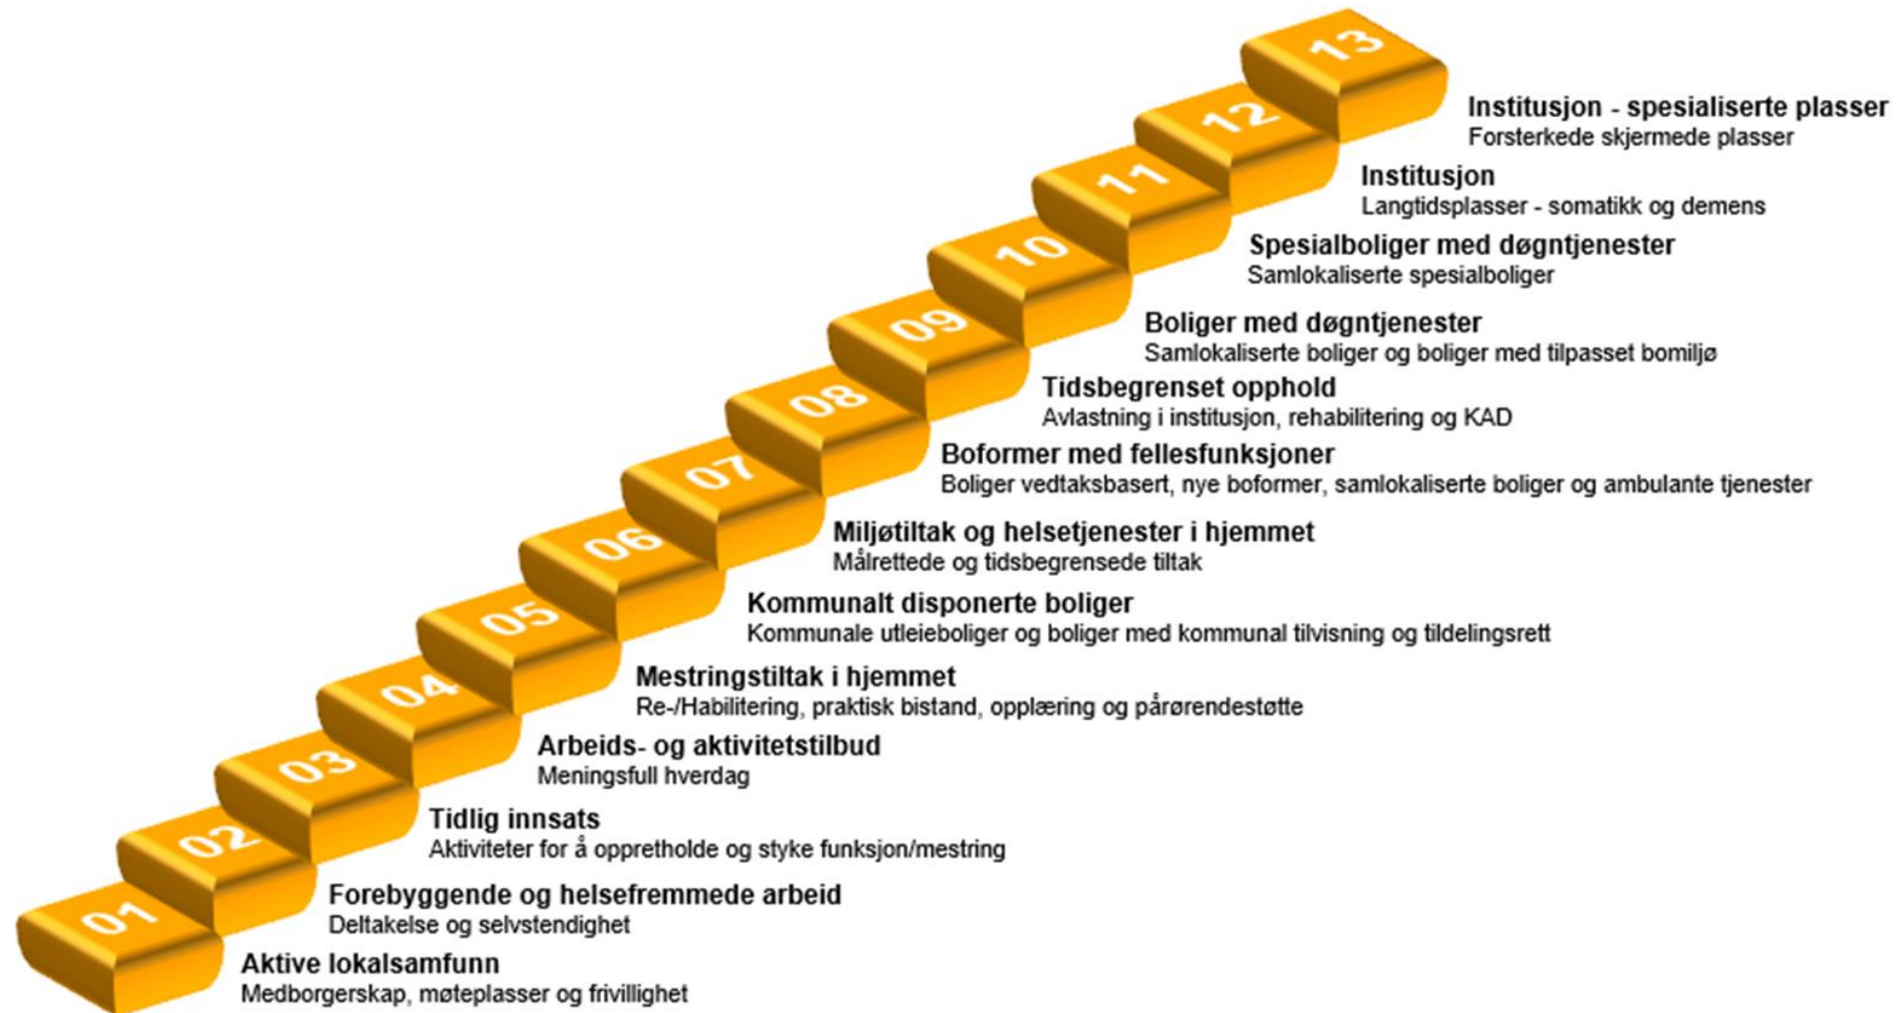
13
Institusjon - spesialiserte plasser
Forsterkede skjermede plasser

12
Institusjon
Langtidsplasser - somatikk og demens

11
Spesialboliger med døgntjenester
Samlokaliserte spesialboliger

10
Boliger med døgntjenester
Samlokaliserte boliger og boliger med tilpasset bomiljø

09
Tidsbegrenset opphold
Avlastning i institusjon, rehabilitering og KAD

08
Boformer med fellesfunksjoner
Boliger vedtaksbasert, nye boformer, samlokaliserte boliger og ambulante tjenester

07
Miljøtiltak og helsetjenester i hjemmet
Målrettede og tidsbegrensede tiltak

06
Kommunalt disponerte boliger
Kommunale utleieboliger og boliger med kommunal tilvisning og tildelingsrett

05
Mestringstiltak i hjemmet
Re-/Habilitering, praktisk bistand, opplæring og pårørendestøtte

04
Arbeids- og aktivitetstilbud
Meningsfull hverdag

03
Tidlig innsats
Aktiviteter for å opprettholde og styke funksjon/mestring

02
Forebyggende og helsefremmede arbeid
Deltakelse og selvstendighet

01
Aktive lokalsamfunn
Medborgerskap, møteplasser og frivillighet